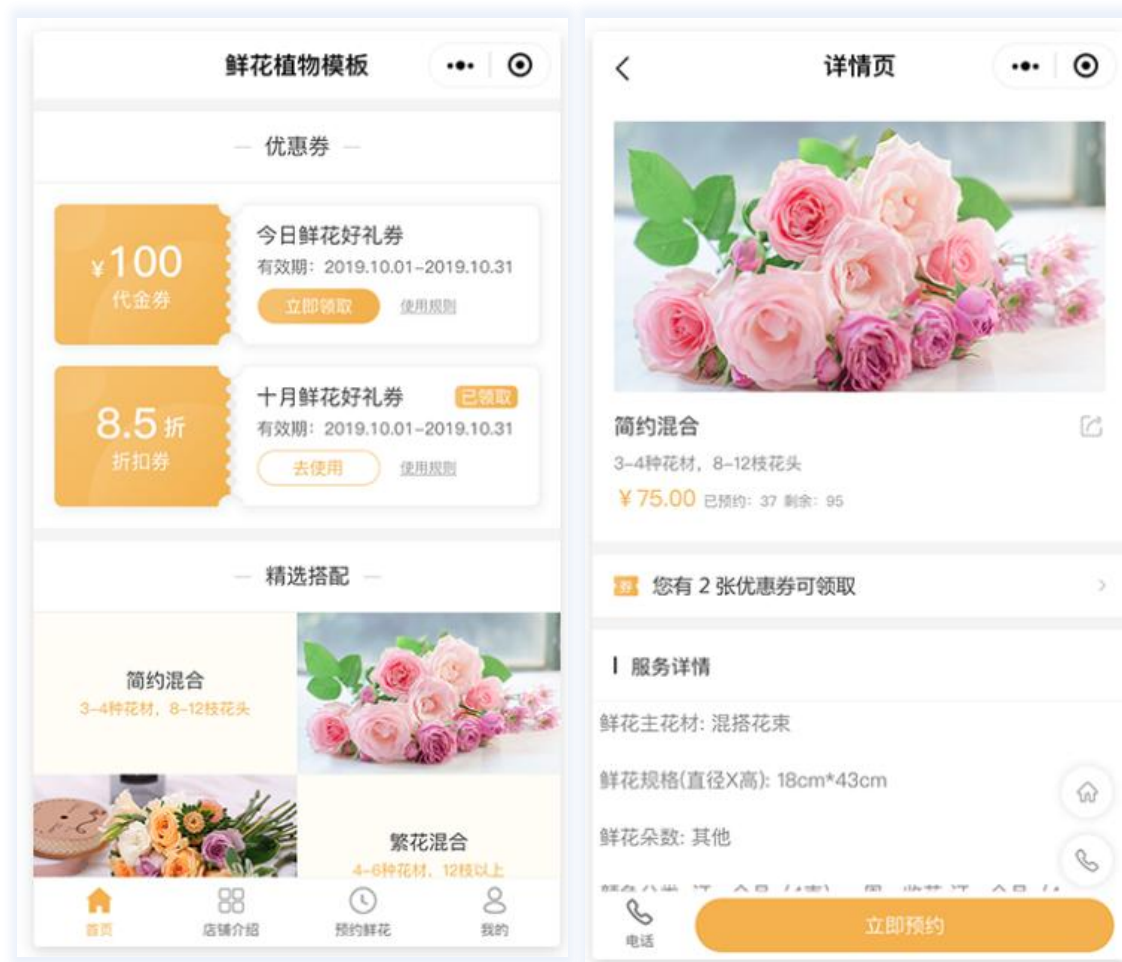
鲜花植物模板

— 优惠券 —

¥100
代金券

今日鲜花好礼券
有效期：2019.10.01-2019.10.31
立即领取
使用规则

8.5折
折扣券

十月鲜花好礼券
已领取
有效期：2019.10.01-2019.10.31
去使用
使用规则

— 精选搭配 —

简约混合
3-4种花材，8-12枝花头

繁花混合
4-6种花材，12枝以上

首页
店铺介绍
预约鲜花
我的

详情页

简约混合
3-4种花材，8-12枝花头
¥75.00 已预约：37 剩余：95

您有 2 张优惠券可领取

服务详情

鲜花主花材: 混搭花束

鲜花规格(直径X高): 18cm*43cm

鲜花朵数: 其他

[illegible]

电话
立即预约